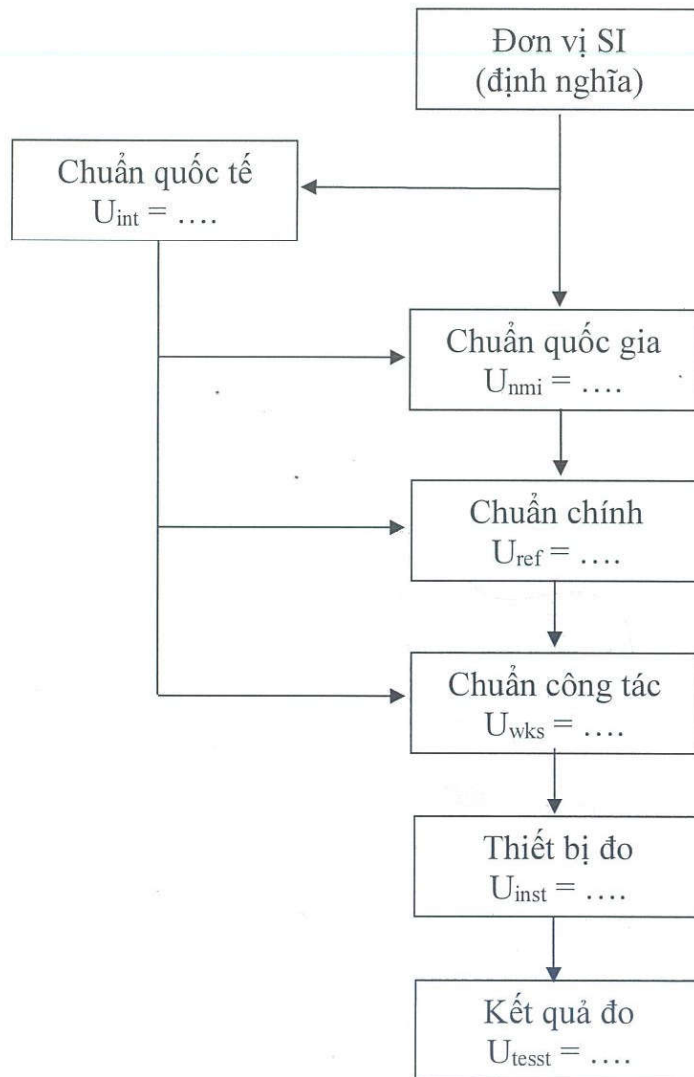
Đơn vị SI
(định nghĩa)

Chuẩn quốc tế
$U_{int}$ = ….

Chuẩn quốc gia
$U_{nmi}$ = ….

Chuẩn chính
$U_{ref}$ = ….

Chuẩn công tác
$U_{wks}$ = ….

Thiết bị đo
$U_{inst}$ = ….

Kết quả đo
$U_{tesst}$ = ….